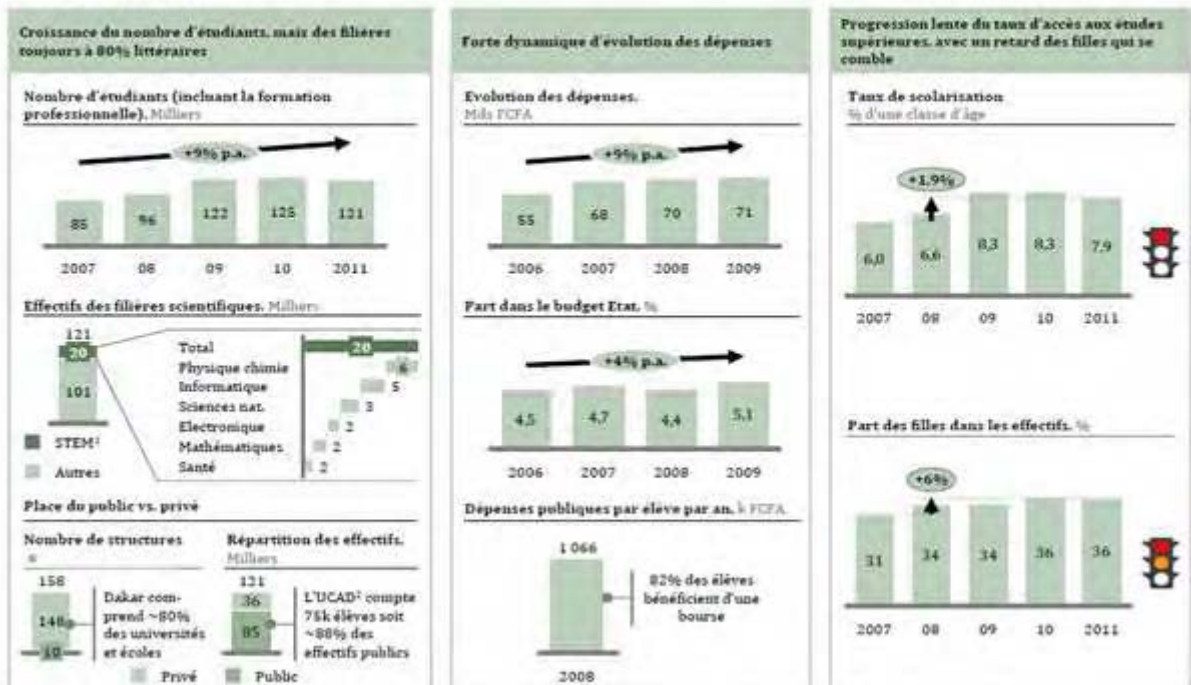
Croissance du nombre d'étudiants, mais des filières toujours à 80% littéraires

Nombre d'étudiants (incluant la formation professionnelle). Milliers

+9% p.a.

| 85 | 96 | 122 | 125 | 121 |
|---|---|---|---|---|
| 2007 | 08 | 09 | 10 | 2011 |

Effectifs des filières scientifiques. Milliers

121
20
101

STEM¹
Autres

Total 20
Physique chimie 6
Informatique 5
Sciences nat. 3
Electronique 2
Mathématiques 2
Santé 2

Place du public vs. privé

Nombre de structures
#
158
148
10
Dakar comprend ~80% des universités et écoles

Répartition des effectifs.
Milliers
121
36
85
L'UCAD² compte 75k élèves soit ~88% des effectifs publics

Privé
Public

Forte dynamique d'évolution des dépenses

Evolution des dépenses.
Mds FCFA

+9% p.a.

| 55 | 68 | 70 | 71 |
|---|---|---|---|
| 2006 | 2007 | 2008 | 2009 |

Part dans le budget Etat. %

+4% p.a.

| 4,5 | 4,7 | 4,4 | 5,1 |
|---|---|---|---|
| 2006 | 2007 | 2008 | 2009 |

Dépenses publiques par élève par an. k FCFA

1 066
82% des élèves bénéficient d'une bourse
2008

Progression lente du taux d'accès aux études supérieures, avec un retard des filles qui se comble

Taux de scolarisation
% d'une classe d'âge

+1,9%

| 6,0 | 6,6 | 8,3 | 8,3 | 7,9 |
|---|---|---|---|---|
| 2007 | 08 | 09 | 10 | 2011 |

Part des filles dans les effectifs. %

+6%

| 31 | 34 | 34 | 36 | 36 |
|---|---|---|---|---|
| 2007 | 08 | 09 | 10 | 2011 |